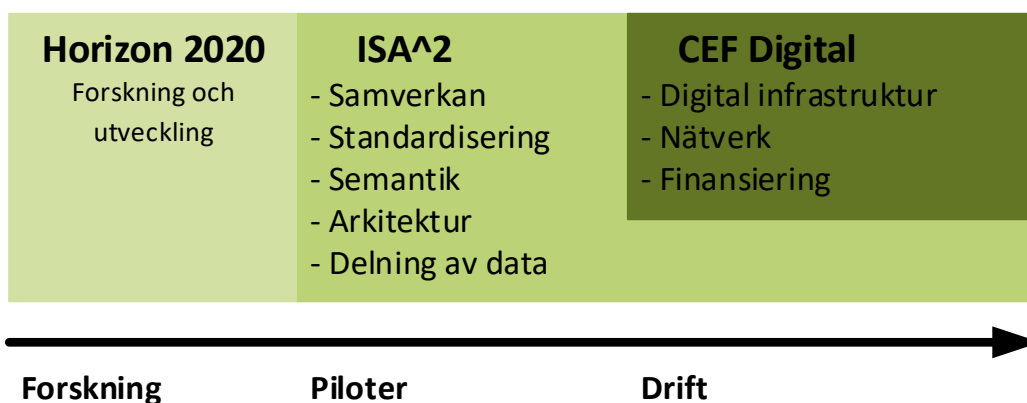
Horizon 2020
Forskning och utveckling

ISA^2
- Samverkan
- Standardisering
- Semantik
- Arkitektur
- Delning av data

CEF Digital
- Digital infrastruktur
- Nätverk
- Finansiering

Forskning

Piloter

Drift